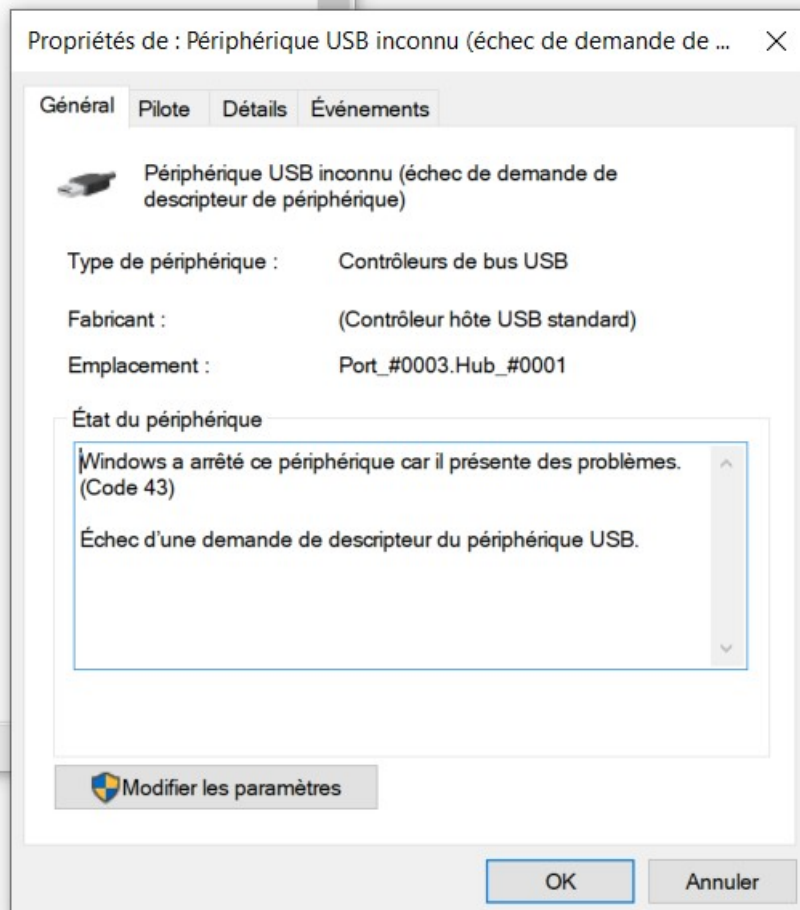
Propriétés de : Périphérique USB inconnu (échec de demande de ... ×

Général Pilote Détails Événements

Périphérique USB inconnu (échec de demande de descripteur de périphérique)

Type de périphérique : Contrôleurs de bus USB

Fabricant : (Contrôleur hôte USB standard)

Emplacement : Port_#0003.Hub_#0001

État du périphérique

Windows a arrêté ce périphérique car il présente des problèmes. (Code 43)

Échec d'une demande de descripteur du périphérique USB.

Modifier les paramètres

OK Annuler